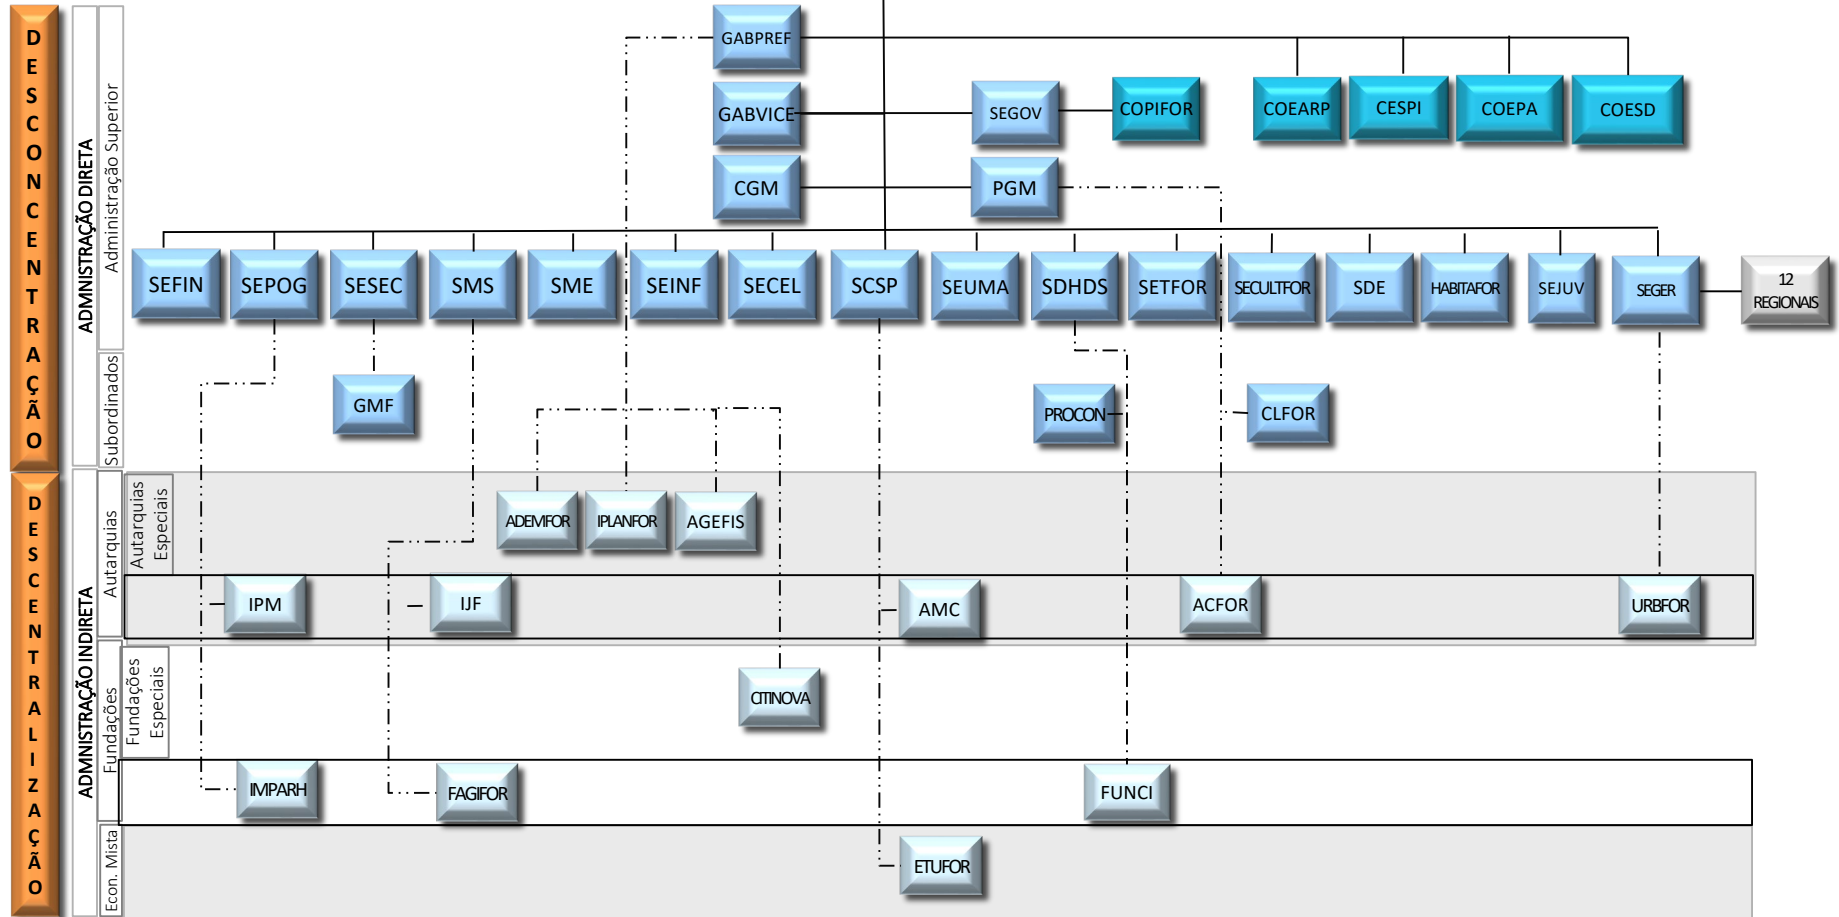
DESCONCENTRAÇÃO

ADMINISTRAÇÃO DIRETA

Administração Superior

Subordinados

GABPREF

GABVICE

CGM

SEGOV

PGM

COPIFOR

COEARP

CESPI

COEPA

COESD

SEFIN

SEPOG

SESEC

SMS

SME

SEINF

SECEL

SCSP

SEUMA

SDHDS

SETFOR

SECULTFOR

SDE

HABITAFOR

SEJUV

SEGER

12 REGIONAIS

GMF

PROCON

CLFOR

DESCENTRALIZAÇÃO

ADMINISTRAÇÃO INDIRETA

Autarquias

Autarquias Especiais

ADEMFOR

IPLANFOR

AGEFIS

IPM

IJF

AMC

ACFOR

URBFOR

Fundações

Fundações Especiais

CITINOVA

IMPARH

FAGIFOR

FUNCI

Econ. Mista

ETUFOR